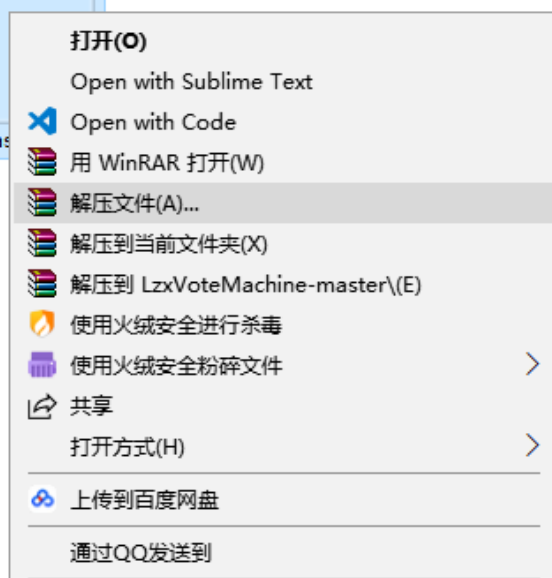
打开(O)
Open with Sublime Text
Open with Code
用 WinRAR 打开(W)
解压文件(A)...
解压到当前文件夹(X)
解压到 LzxVoteMachine-master\(E)
使用火绒安全进行杀毒
使用火绒安全粉碎文件
共享
打开方式(H)
上传到百度网盘
通过QQ发送到